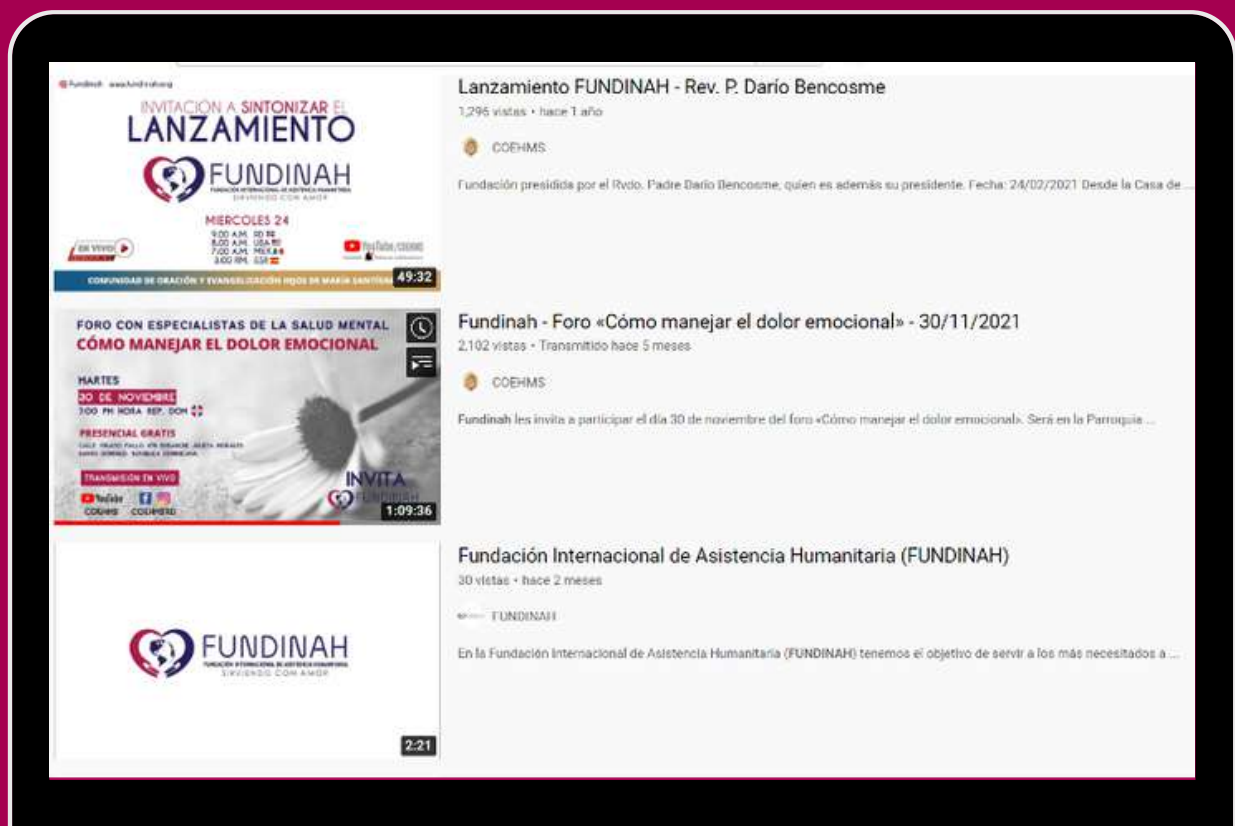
Fundinah www.fundinah.org

INVITACIÓN A SINTONIZAR EL LANZAMIENTO

FUNDINAH
FUNDACIÓN INTERNACIONAL DE ASISTENCIA HUMANITARIA
SIRVIENDO CON AMOR

MIERCOLES 24
9:00 A.M. RD PR
8:00 A.M. USA
7:00 A.M. MEX
3:00 P.M. ESP

EN VIVO

YouTube/COEHMS

COMUNIDAD DE ORACIÓN Y EVANGELIZACIÓN HIJOS DE MARÍA SANTÍSIMA

49:32

Lanzamiento FUNDINAH - Rev. P. Darío Bencosme
1,296 vistas • hace 1 año
COEHMS
Fundación presidida por el Rvdo. Padre Darío Bencosme, quien es además su presidente. Fecha: 24/02/2021 Desde la Casa de ...

FORO CON ESPECIALISTAS DE LA SALUD MENTAL
CÓMO MANEJAR EL DOLOR EMOCIONAL
MARTES
30 DE NOVIEMBRE
7:00 PM HORA REP. DOM
PRESENCIAL GRATIS
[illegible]
TRANSMISIÓN EN VIVO
YouTube COEHMS COEHMSRD
INVITA FUNDINAH
1:09:36

Fundinah - Foro «Cómo manejar el dolor emocional» - 30/11/2021
2,102 vistas • Transmitido hace 5 meses
COEHMS
Fundinah les invita a participar el día 30 de noviembre del foro «Cómo manejar el dolor emocional». Será en la Parroquia ...

FUNDINAH
FUNDACIÓN INTERNACIONAL DE ASISTENCIA HUMANITARIA
SIRVIENDO CON AMOR
2:21

Fundación Internacional de Asistencia Humanitaria (FUNDINAH)
30 vistas • hace 2 meses
FUNDINAH
En la Fundación Internacional de Asistencia Humanitaria (FUNDINAH) tenemos el objetivo de servir a los más necesitados a ...